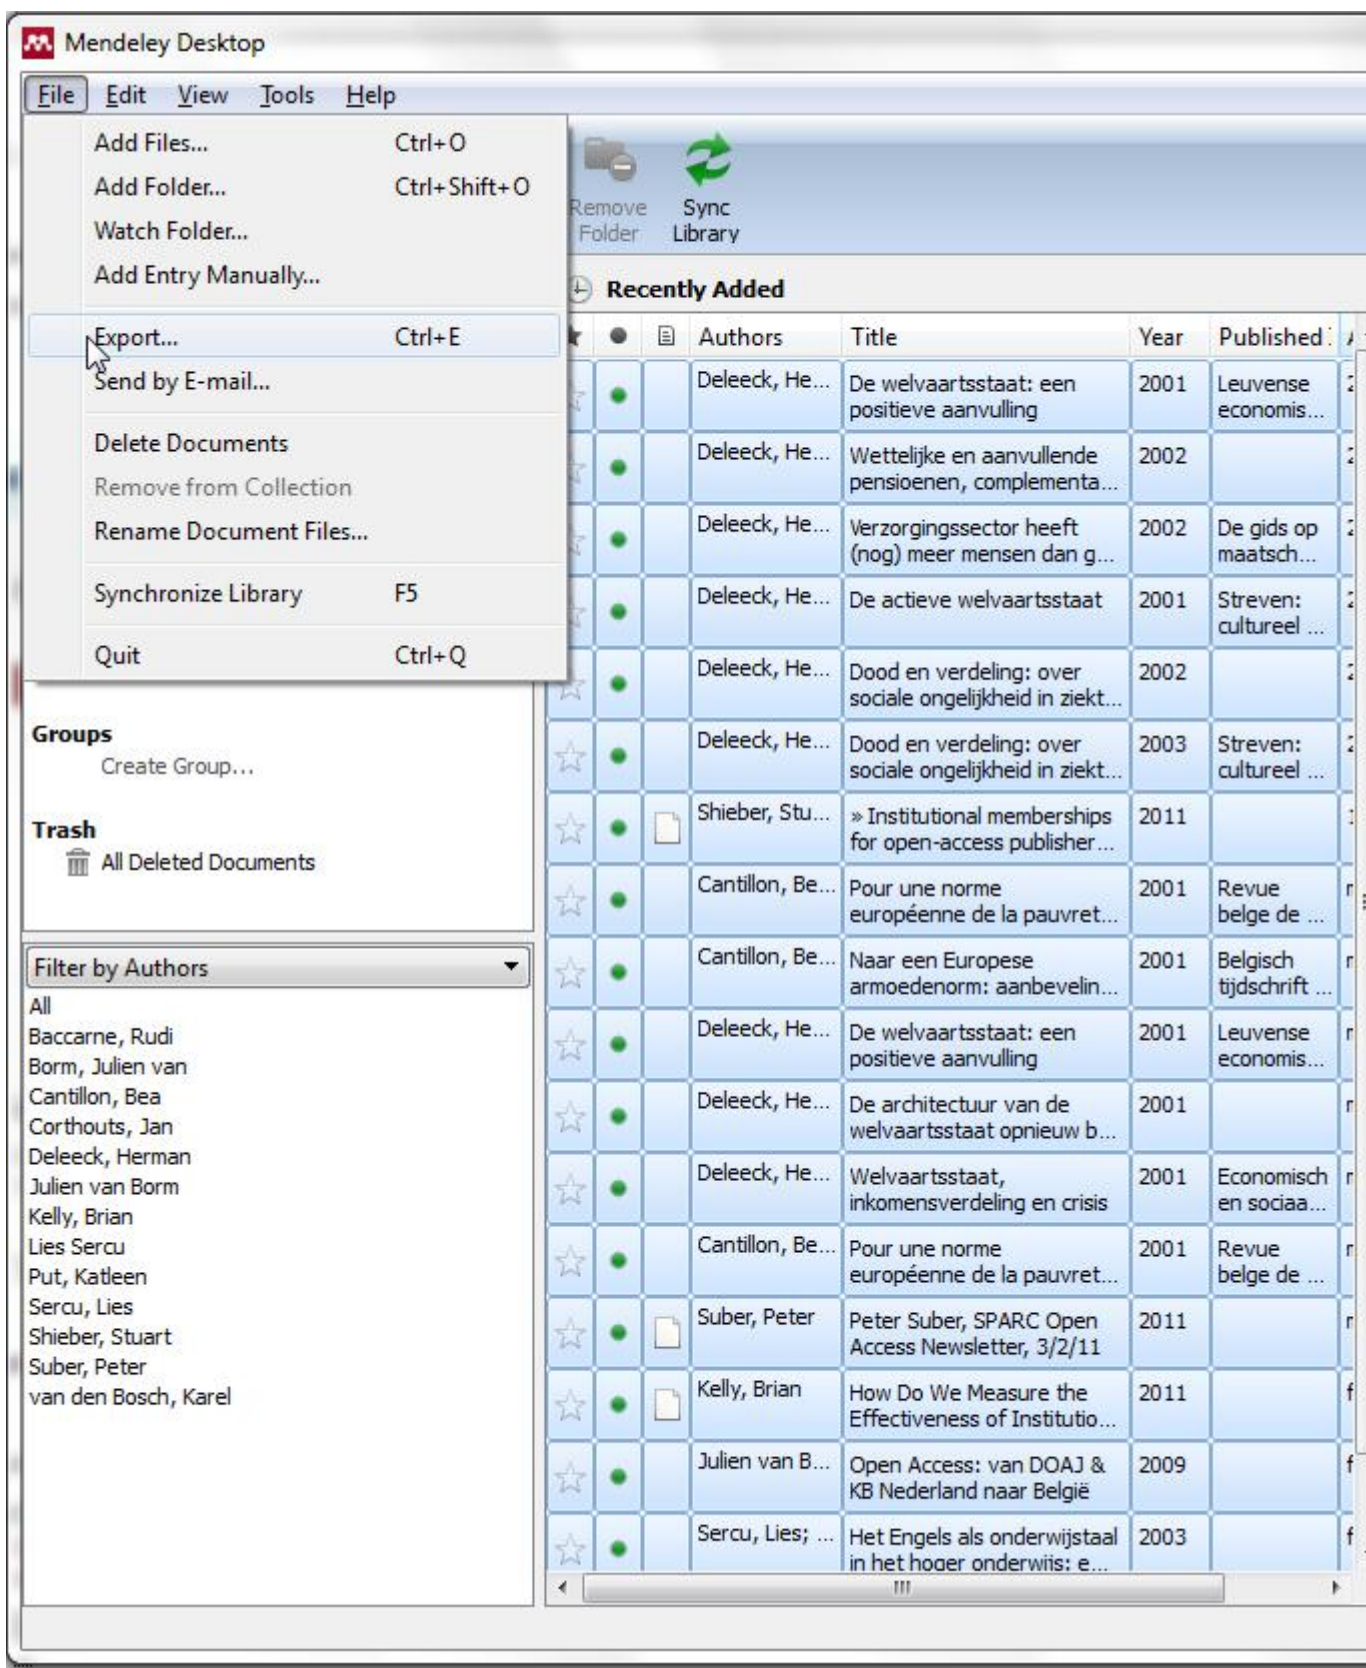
Mendeley Desktop

File Edit View Tools Help

Add Files... Ctrl+O
Add Folder... Ctrl+Shift+O
Watch Folder...
Add Entry Manually...
Export... Ctrl+E
Send by E-mail...
Delete Documents
Remove from Collection
Rename Document Files...
Synchronize Library F5
Quit Ctrl+Q

Remove Folder
Sync Library

Recently Added

| | | | Authors | Title | Year | Published |
|---|---|---|---|---|---|---|
| | ● | | Deleeck, He... | De welvaartsstaat: een positieve aanvulling | 2001 | Leuvense economis... |
| | ● | | Deleeck, He... | Wettelijke en aanvullende pensioenen, complementa... | 2002 | |
| | ● | | Deleeck, He... | Verzorgingssector heeft (nog) meer mensen dan g... | 2002 | De gids op maatsch... |
| | ● | | Deleeck, He... | De actieve welvaartsstaat | 2001 | Streven: cultureel ... |
| | ● | | Deleeck, He... | Dood en verdeling: over sociale ongelijkheid in ziekt... | 2002 | |
| | ● | | Deleeck, He... | Dood en verdeling: over sociale ongelijkheid in ziekt... | 2003 | Streven: cultureel ... |
| | ● | | Shieber, Stu... | » Institutional memberships for open-access publisher... | 2011 | |
| | ● | | Cantillon, Be... | Pour une norme européenne de la pauvret... | 2001 | Revue belge de ... |
| | ● | | Cantillon, Be... | Naar een Europese armoedenorm: aanbevelin... | 2001 | Belgisch tijdschrift ... |
| | ● | | Deleeck, He... | De welvaartsstaat: een positieve aanvulling | 2001 | Leuvense economis... |
| | ● | | Deleeck, He... | De architectuur van de welvaartsstaat opnieuw b... | 2001 | |
| | ● | | Deleeck, He... | Welvaartsstaat, inkomensverdeling en crisis | 2001 | Economisch en sociaa... |
| | ● | | Cantillon, Be... | Pour une norme européenne de la pauvret... | 2001 | Revue belge de ... |
| | ● | | Suber, Peter | Peter Suber, SPARC Open Access Newsletter, 3/2/11 | 2011 | |
| | ● | | Kelly, Brian | How Do We Measure the Effectiveness of Institutio... | 2011 | |
| | ● | | Julien van B... | Open Access: van DOAJ & KB Nederland naar België | 2009 | |
| | ● | | Sercu, Lies; ... | Het Engels als onderwijstaal in het hoger onderwijs: e... | 2003 | |

Groups
Create Group...

Trash
All Deleted Documents

Filter by Authors
All
Baccarne, Rudi
Borm, Julien van
Cantillon, Bea
Corthouts, Jan
Deleeck, Herman
Julien van Borm
Kelly, Brian
Lies Sercu
Put, Katleen
Sercu, Lies
Shieber, Stuart
Suber, Peter
van den Bosch, Karel